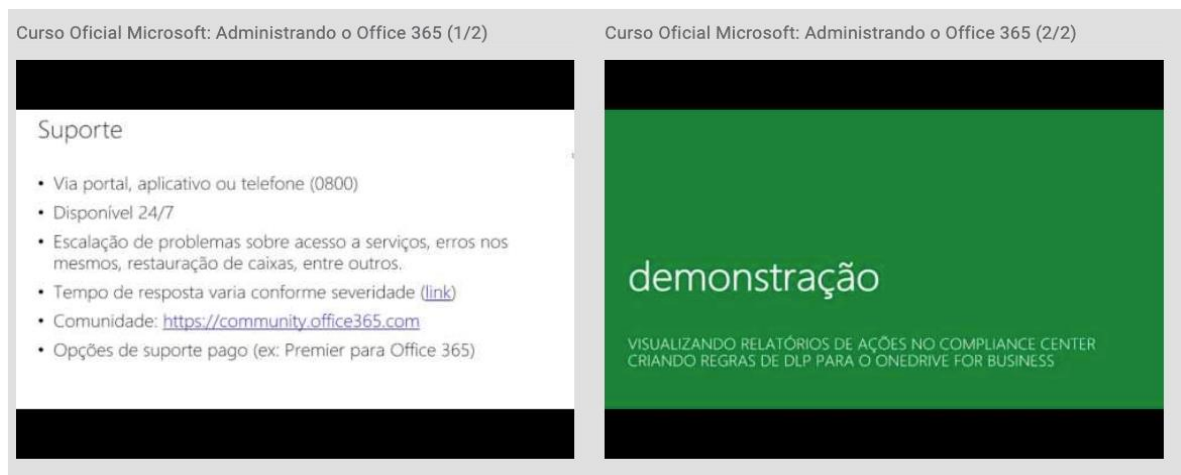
Curso Oficial Microsoft: Administrando o Office 365 (1/2)

Suporte

• Via portal, aplicativo ou telefone (0800)
• Disponível 24/7
• Escalação de problemas sobre acesso a serviços, erros nos mesmos, restauração de caixas, entre outros.
• Tempo de resposta varia conforme severidade (link)
• Comunidade: https://community.office365.com
• Opções de suporte pago (ex: Premier para Office 365)

Curso Oficial Microsoft: Administrando o Office 365 (2/2)

demonstração

VISUALIZANDO RELATÓRIOS DE AÇÕES NO COMPLIANCE CENTER
CRIANDO REGRAS DE DLP PARA O ONEDRIVE FOR BUSINESS